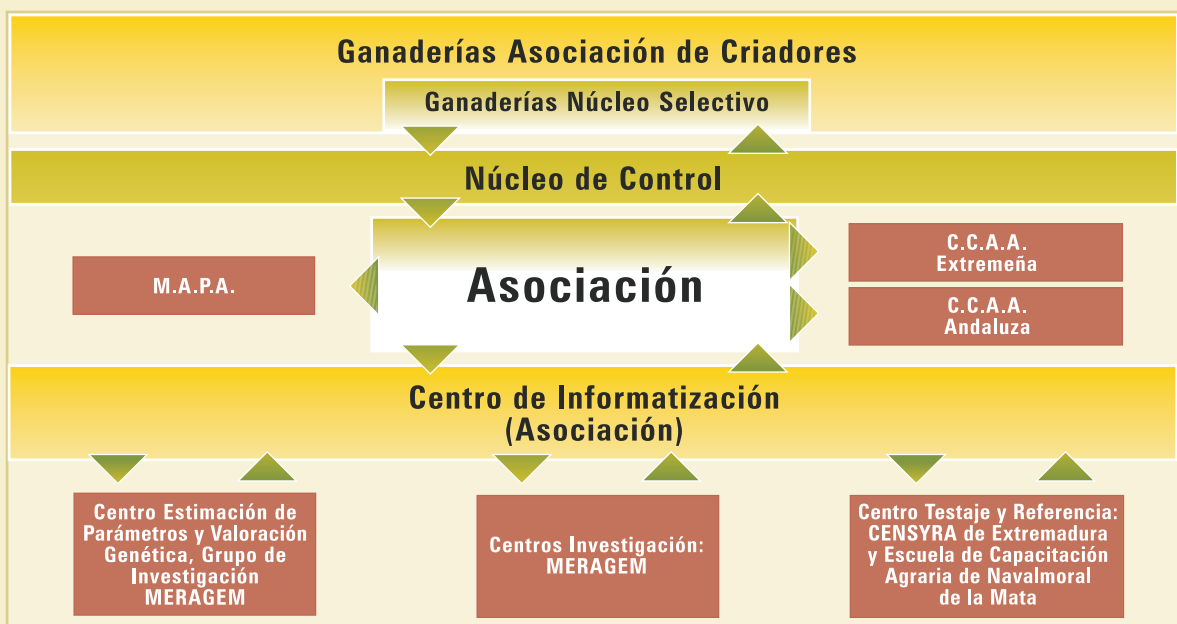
Ganaderías Asociación de Criadores

Ganaderías Núcleo Selectivo

Núcleo de Control

M.A.P.A.

Asociación

C.C.A.A.
Extremeña

C.C.A.A.
Andaluza

Centro de Informatización
(Asociación)

Centro Estimación de Parámetros y Valoración Genética, Grupo de Investigación MERAGEM

Centros Investigación: MERAGEM

Centro Testaje y Referencia: CENSYRA de Extremadura y Escuela de Capacitación Agraria de Navalmoral de la Mata